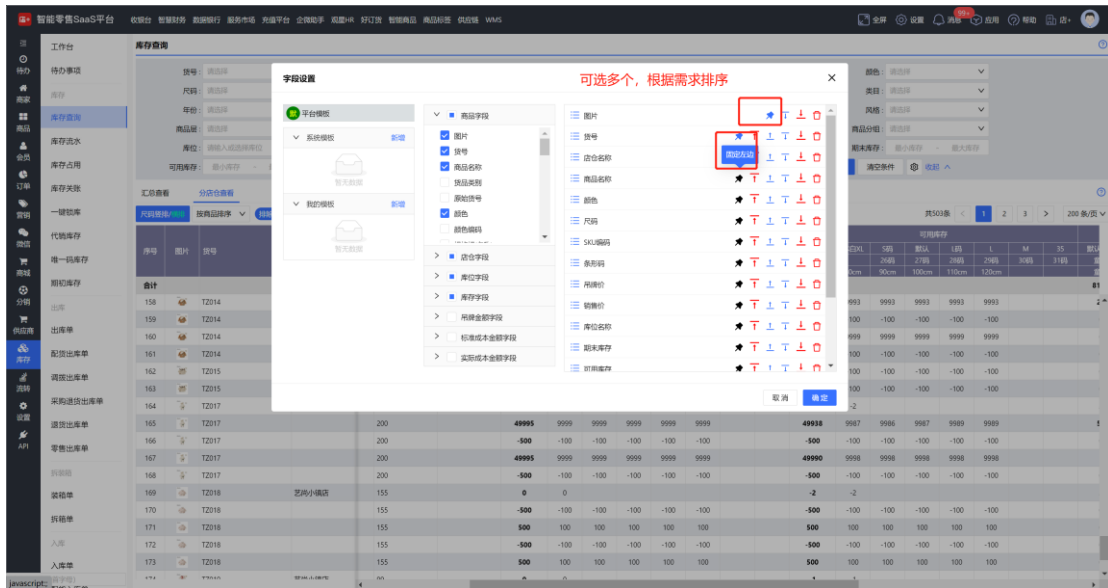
智能零售SaaS平台 收银台 智慧财务 数据银行 服务市场 充值平台 企微助手 观星HR 好订货 智能商品 商品标签 供应链 WMS

全屏 设置 消息 99+ 应用 帮助 店+

工作台
待办事项
库存
库存查询
库存流水
库存占用
库存关联
一键锁库
代销库存
唯一码库存
期初库存
出库
出库单
配货出库单
调拨出库单
采购退货出库单
退货出库单
零售出库单
拆装箱
装箱单
拆箱单
入库
入库单

待办 商家 商品 会员 订单 营销 微信 商城 分销 供应商 库存 流转 设置 API

库存查询

货号 请选择
尺码 请选择
年份 请选择
商品层 请选择
库位 请输入或选择库位
可用库存 最小库存

颜色 请选择
类目 请选择
风格 请选择
商品分组 请选择
期末库存 最小库存 - 最大库存
清空条件 收起

汇总查看 分店仓查看
尺码横排 按商品排序

共503条 1 2 3 200 条/页

字段设置
可选多个，根据需求排序

平台模板
系统模板 新增
暂无数据
我的模板 新增
暂无数据

商品字段
图片
货号
商品名称
货品类别
原始货号
颜色
颜色编码
店仓字段
库存字段
季存字段
吊牌金额字段
标准成本金额字段
实际成本金额字段

图片
货号
固定左边
店仓名称
商品名称
颜色
尺码
SKU编码
条形码
吊牌价
销售价
库位名称
期末库存
时期库存

取消 确定

| 序号 | 图片 | 货号 |
|---|---|---|
| 合计 | | |
| 158 | | TZ014 |
| 159 | | TZ014 |
| 160 | | TZ014 |
| 161 | | TZ014 |
| 162 | | TZ015 |
| 163 | | TZ015 |
| 164 | | TZ017 |
| 165 | | TZ017 |
| 166 | | TZ017 |
| 167 | | TZ017 |
| 168 | | TZ017 |
| 169 | | TZ018 |
| 170 | | TZ018 |
| 171 | | TZ018 |
| 172 | | TZ018 |
| 173 | | TZ018 |

艺尚小镇店

可用库存 XL 5码 默认 L码 L M 3S
26码 27码 28码 29码 30码 31码
90cm 100cm 110cm 120cm

javascript:;